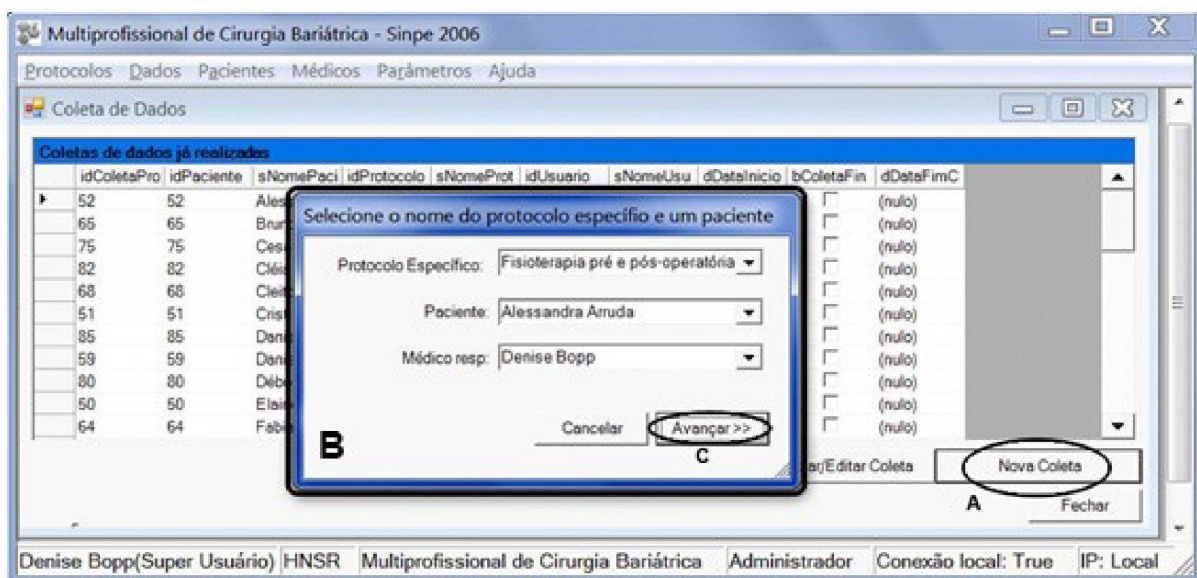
Multiprofissional de Cirurgia Bariátrica - Sinpe 2006

Protocolos Dados Pacientes Médicos Parâmetros Ajuda

Coleta de Dados

Coletas de dados já realizadas

| | idColetaPro | idPaciente | sNomePaci | idProtocolo | sNomeProt | idUsuario | sNomeUsu | dDataInicio | bColetaFin | dDataFimC |
|---|---|---|---|---|---|---|---|---|---|---|
| ▸ | 52 | 52 | Ales | | | | | | | (nulo) |
| | 65 | 65 | Brun | | | | | | | (nulo) |
| | 75 | 75 | Ces | | | | | | | (nulo) |
| | 82 | 82 | Cléi | | | | | | | (nulo) |
| | 68 | 68 | Cleit | | | | | | | (nulo) |
| | 51 | 51 | Crist | | | | | | | (nulo) |
| | 85 | 85 | Dani | | | | | | | (nulo) |
| | 59 | 59 | Dani | | | | | | | (nulo) |
| | 80 | 80 | Débo | | | | | | | (nulo) |
| | 50 | 50 | Elain | | | | | | | (nulo) |
| | 64 | 64 | Fabi | | | | | | | (nulo) |

Selecione o nome do protocolo específio e um paciente

Protocolo Específico: Fisioterapia pré e pós-operatória

Paciente: Alessandra Arruda

Médico resp: Denise Bopp

B

Cancelar Avançar >>

C

ar/Editar Coleta

Nova Coleta

A

Fechar

Denise Bopp(Super Usuário) HNSR Multiprofissional de Cirurgia Bariátrica Administrador Conexão local: True IP: Local